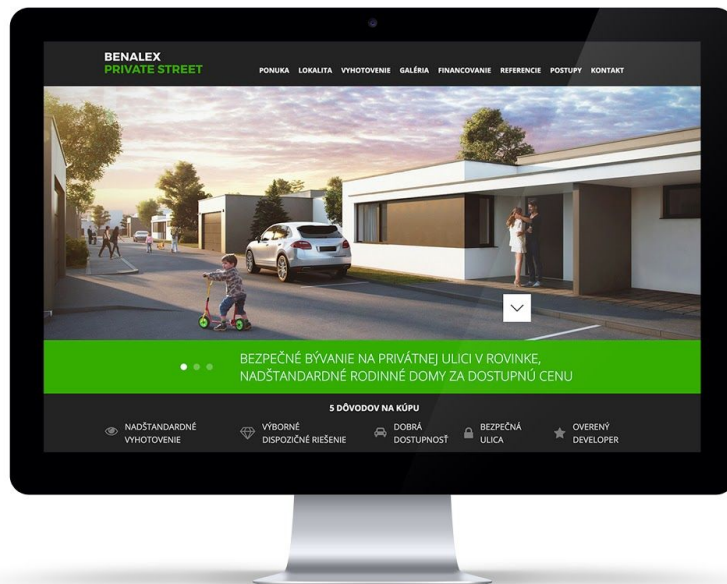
BENALEX
PRIVATE STREET

PONUKA LOKALITA VYHOTOVENIE GALÉRIA FINANCOVANIE REFERENCIE POSTUPY KONTAKT

BEZPEČNÉ BÝVANIE NA PRIVÁTNEJ ULICI V ROVINKE, NADŠTANDARDNÉ RODINNÉ DOMY ZA DOSTUPNÚ CENU

5 DÔVODOV NA KÚPU

NADŠTANDARDNÉ VYHOTOVENIE

VÝBORNÉ DISPOZIČNÉ RIEŠENIE

DOBRÁ DOSTUPNOSŤ

BEZPEČNÁ ULICA

OVERENÝ DEVELOPER